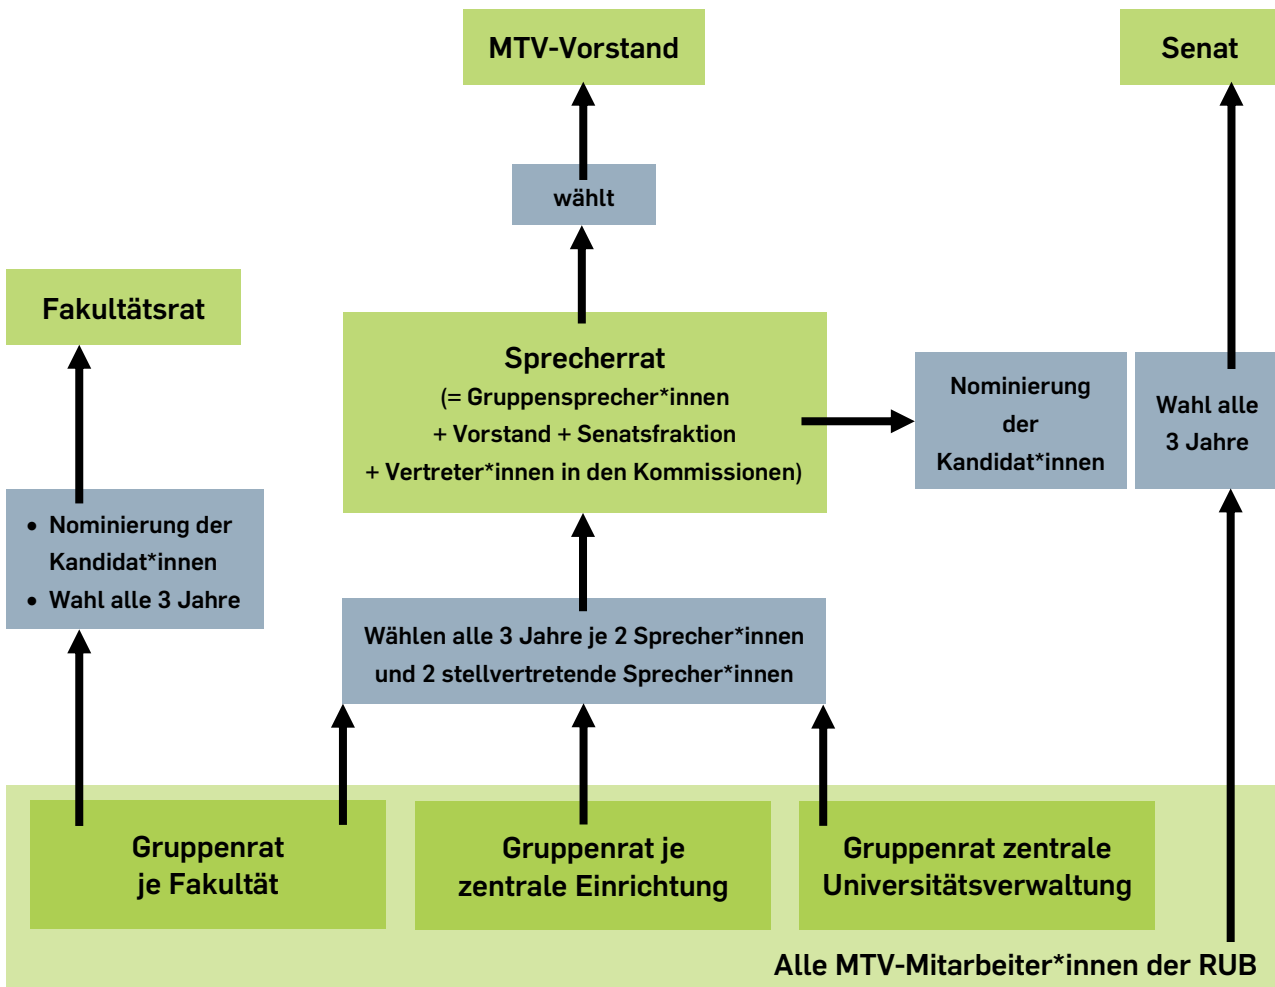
MTV-Vorstand

Senat

wählt

Fakultätsrat

Sprecherrat
(= Gruppensprecher*innen
+ Vorstand + Senatsfraktion
+ Vertreter*innen in den Kommissionen)

Nominierung der Kandidat*innen

Wahl alle 3 Jahre

• Nominierung der Kandidat*innen
• Wahl alle 3 Jahre

Wählen alle 3 Jahre je 2 Sprecher*innen und 2 stellvertretende Sprecher*innen

Gruppenrat je Fakultät

Gruppenrat je zentrale Einrichtung

Gruppenrat zentrale Universitätsverwaltung

Alle MTV-Mitarbeiter*innen der RUB